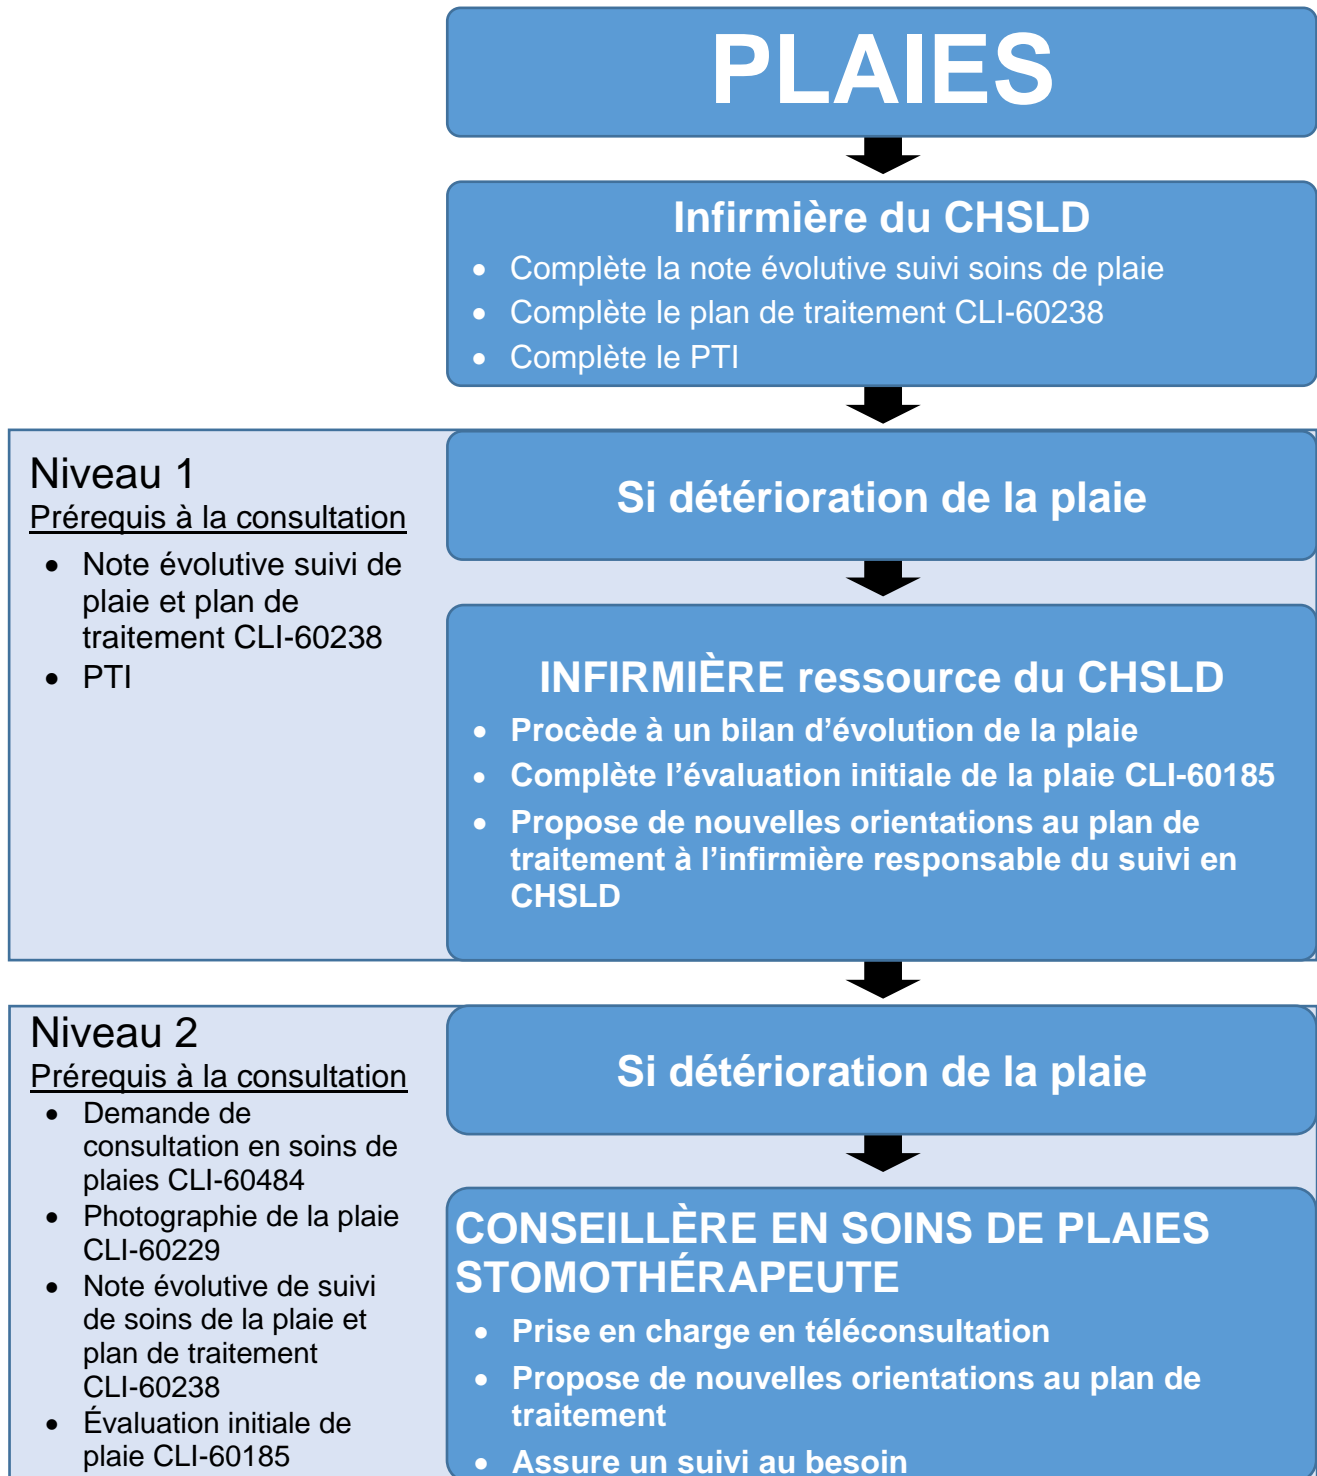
PLAIES

Infirmière du CHSLD

- Complète la note évolutive suivi soins de plaie
- Complète le plan de traitement CLI-60238
- Complète le PTI

Niveau 1
Prérequis à la consultation

- Note évolutive suivi de plaie et plan de traitement CLI-60238
- PTI

Si détérioration de la plaie

INFIRMIÈRE ressource du CHSLD

- Procède à un bilan d’évolution de la plaie
- Complète l’évaluation initiale de la plaie CLI-60185
- Propose de nouvelles orientations au plan de traitement à l’infirmière responsable du suivi en CHSLD

Niveau 2
Prérequis à la consultation

- Demande de consultation en soins de plaies CLI-60484
- Photographie de la plaie CLI-60229
- Note évolutive de suivi de soins de la plaie et plan de traitement CLI-60238
- Évaluation initiale de plaie CLI-60185

Si détérioration de la plaie

CONSEILLÈRE EN SOINS DE PLAIES STOMOTHÉRAPEUTE

- Prise en charge en téléconsultation
- Propose de nouvelles orientations au plan de traitement
- Assure un suivi au besoin